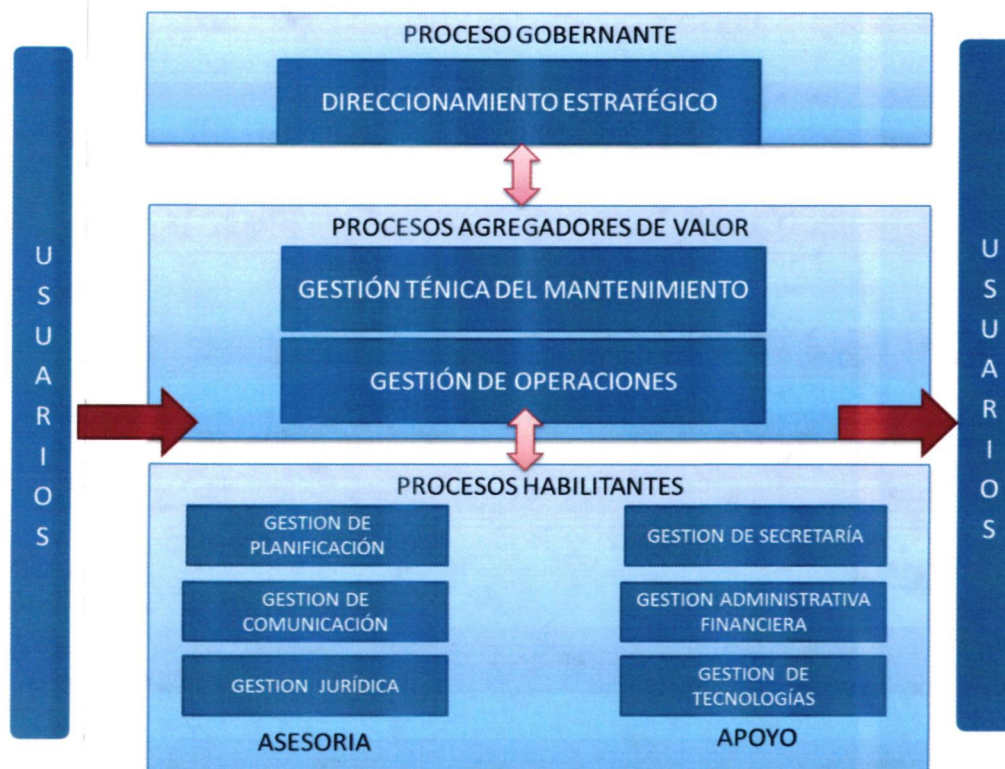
USUARIOS

PROCESO GOBERNANTE

DIRECCIONAMIENTO ESTRATÉGICO

PROCESOS AGREGADORES DE VALOR

GESTIÓN TÉNICA DEL MANTENIMIENTO

GESTIÓN DE OPERACIONES

PROCESOS HABILITANTES

GESTION DE PLANIFICACIÓN

GESTION DE COMUNICACIÓN

GESTION JURÍDICA

ASESORIA

GESTION DE SECRETARÍA

GESTION ADMINISTRATIVA FINANCIERA

GESTION DE TECNOLOGÍAS

APOYO

USUARIOS